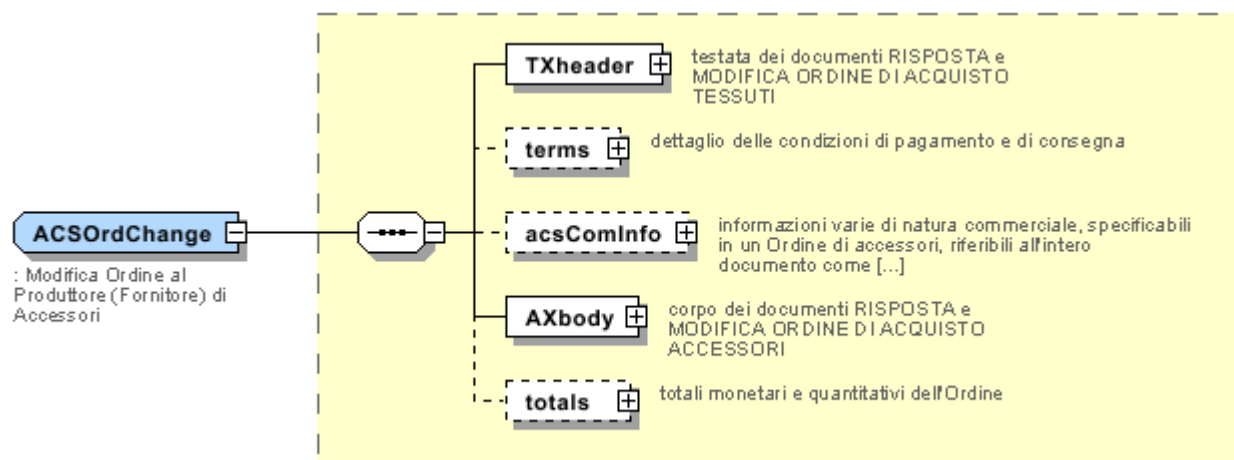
ACSOrdChange

: Modifica Ordine al Produttore (Fornitore) di Accessori

TXheader

testata dei documenti RISPOSTA e MODIFICA ORDINE DI ACQUISTO TESSUTI

terms

dettaglio delle condizioni di pagamento e di consegna

acsComInfo

informazioni varie di natura commerciale, specificabili in un Ordine di accessori, riferibili all'intero documento come [...]

AXbody

corpo dei documenti RISPOSTA e MODIFICA ORDINE DI ACQUISTO ACCESSORI

totals

totali monetari e quantitativi dell'Ordine